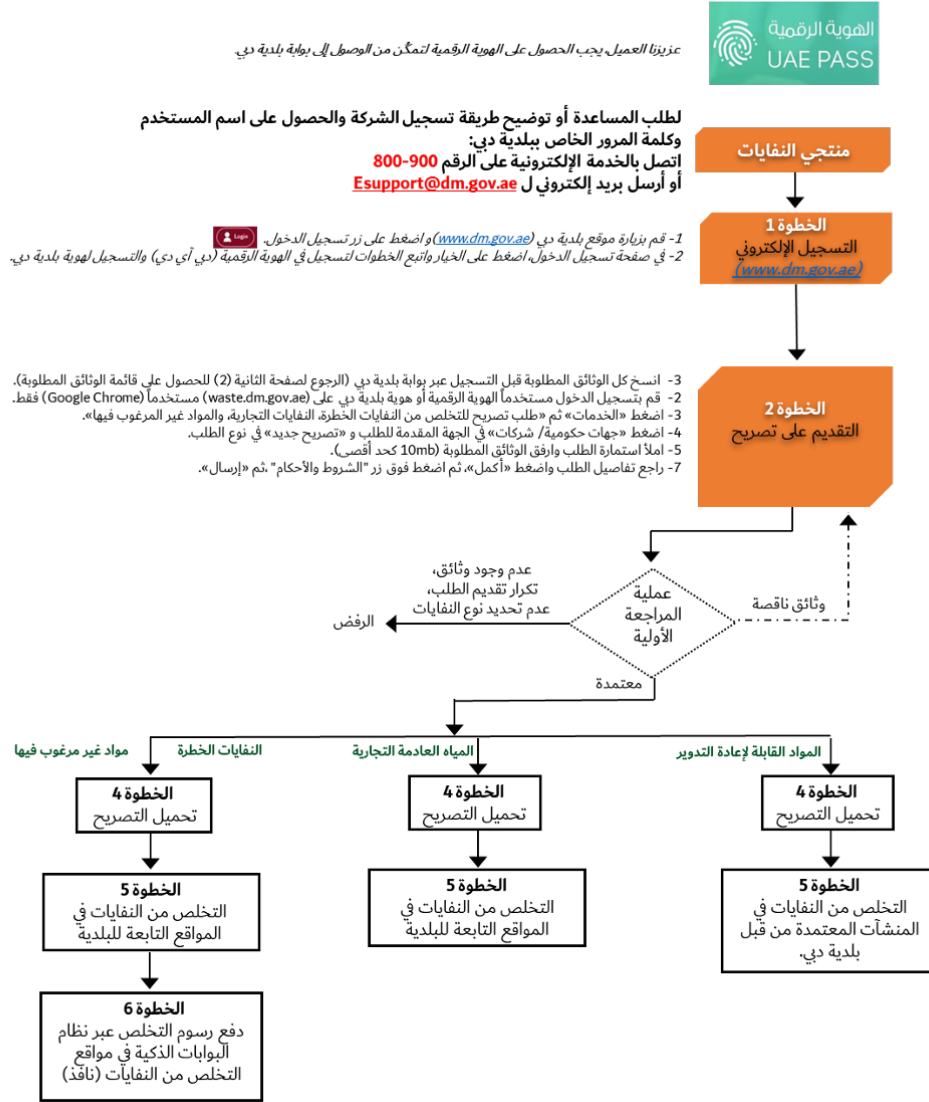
الهوية الرقمية
UAE PASS

عزيزنا العميل يجب الحصول على الهوية الرقمية لتمكن من الوصول إلى بوابة بلدية دبي.

لطلب المساعدة أو توضيح طريقة تسجيل الشركة والحصول على اسم المستخدم وكلمة المرور الخاص ببلدية دبي:
اتصل بالخدمة الإلكترونية على الرقم 900-800
أو أرسل بريد إلكتروني ل Esupport@dm.gov.ae

منتجي النفايات

الخطوة 1
التسجيل الإلكتروني
(www.dm.gov.ae)

1- قم بزيارة موقع بلدية دبي (www.dm.gov.ae) و اضغط على زر تسجيل الدخول. Login
2- في صفحة تسجيل الدخول، اضغط على الخيار واتبع الخطوات لتسجيل في الهوية الرقمية (دبي آي دي) والتسجيل لهوية بلدية دبي.

الخطوة 2
التقديم على تصريح

3- انسخ كل الوثائق المطلوبة قبل التسجيل عبر بوابة بلدية دبي (الرجوع لصفحة الثانية (2) للحصول على قائمة الوثائق المطلوبة).
2- قم بتسجيل الدخول مستخدماً الهوية الرقمية أو هوية بلدية دبي على (waste.dm.gov.ae) مستخدماً (Google Chrome) فقط.
3- اضغط «الخدمات» ثم «طلب تصريح للتخلص من النفايات الخطرة، النفايات التجارية، والمواد غير المرغوب فيها».
4- اضغط «جهات حكومية/ شركات» في الجهة المقدمة للطلب و «تصريح جديد» في نوع الطلب.
5- املأ استمارة الطلب وارفق الوثائق المطلوبة (10mb كحد أقصى).
7- راجع تفاصيل الطلب واضغط «أكمل»، ثم اضغط فوق زر "الشروط والأحكام" ثم «إرسال».

عدم وجود وثائق، تكرار تقديم الطلب، عدم تحديد نوع النفايات

الرفض

عملية المراجعة الأولية

وثائق ناقصة

معتمدة

مواد غير مرغوب فيها

النفايات الخطرة

المياه العادمة التجارية

المواد القابلة لإعادة التدوير

الخطوة 4
تحميل التصريح

الخطوة 4
تحميل التصريح

الخطوة 4
تحميل التصريح

الخطوة 5
التخلص من النفايات في المواقع التابعة للبلدية

الخطوة 5
التخلص من النفايات في المواقع التابعة للبلدية

الخطوة 5
التخلص من النفايات في المنشآت المعتمدة من قبل بلدية دبي.

الخطوة 6
دفع رسوم التخلص عبر نظام البوابات الذكية في مواقع التخلص من النفايات (نافذ)